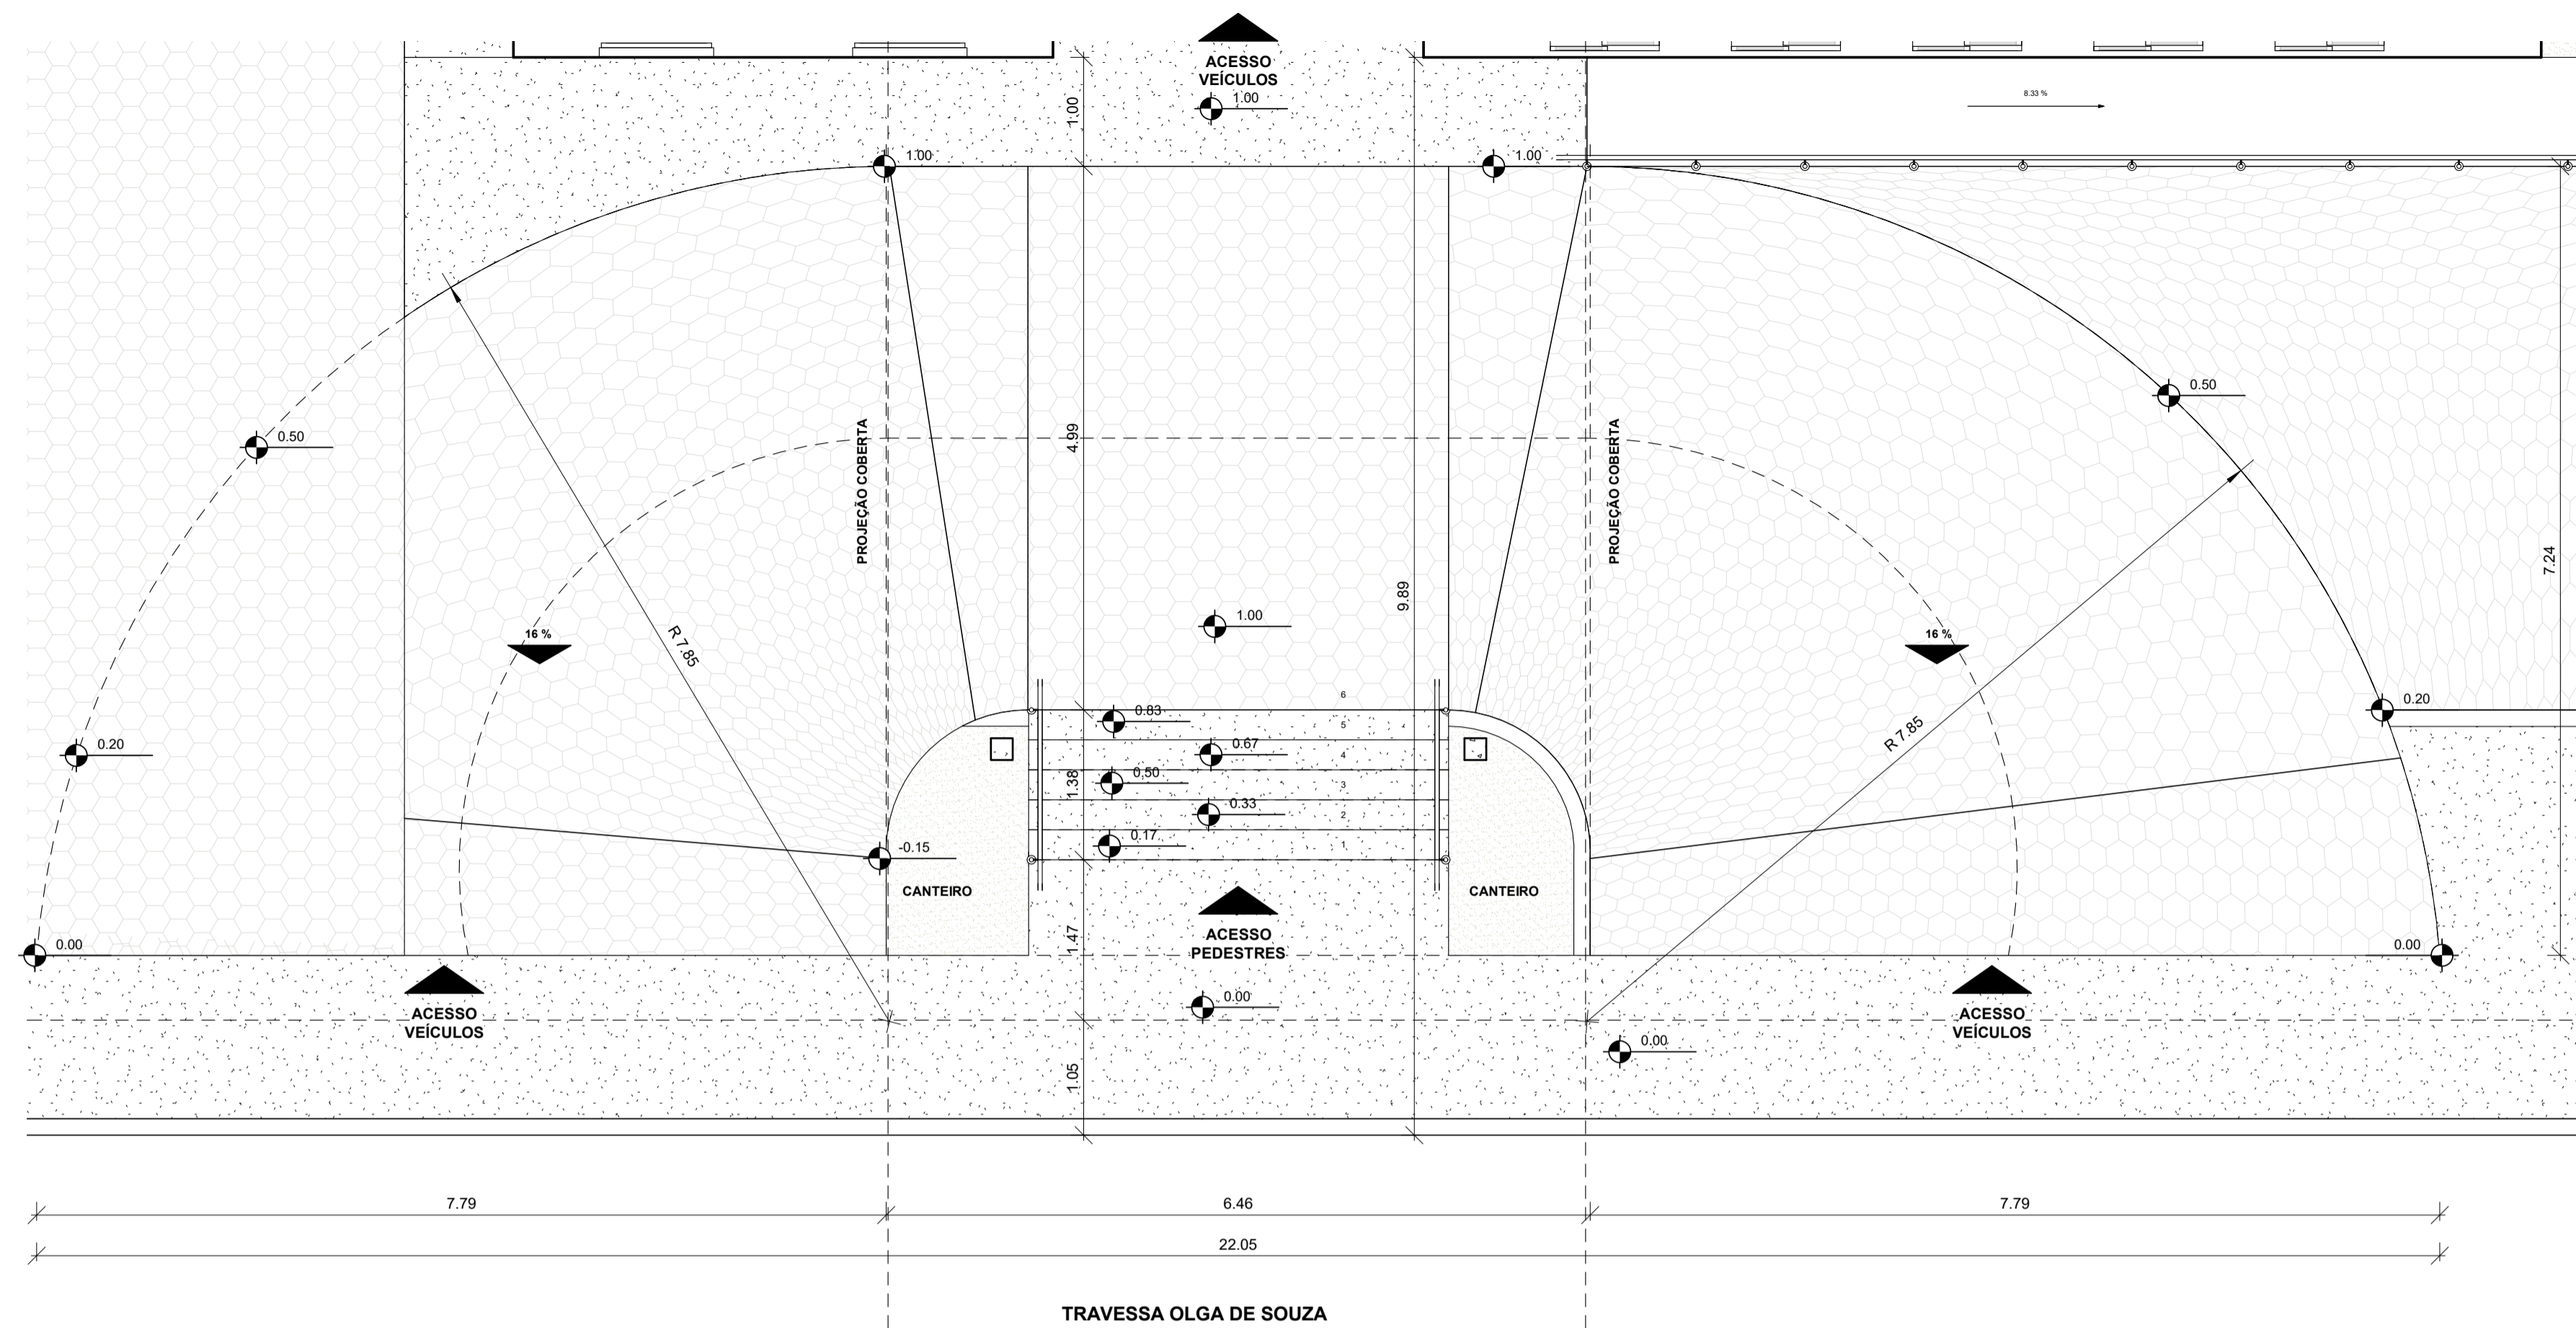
ACESSO VEÍCULOS

1.00

1.00

8.33 %

1.00

1.00

0.50

0.50

PROJEÇÃO COBERTA

4.99

PROJEÇÃO COBERTA

7.24

9.89

1.00

16 %

R 7.85

16 %

R 7.85

0.20

0.20

6

0.83

5

0.67

4

1.38

0.50

3

0.33

2

0.17

1

-0.15

CANTEIRO

CANTEIRO

0.00

1.47

ACESSO PEDESTRES

0.00

ACESSO VEÍCULOS

0.00

ACESSO VEÍCULOS

0.00

1.05

7.79

6.46

7.79

22.05

TRAVESSA OLGA DE SOUZA